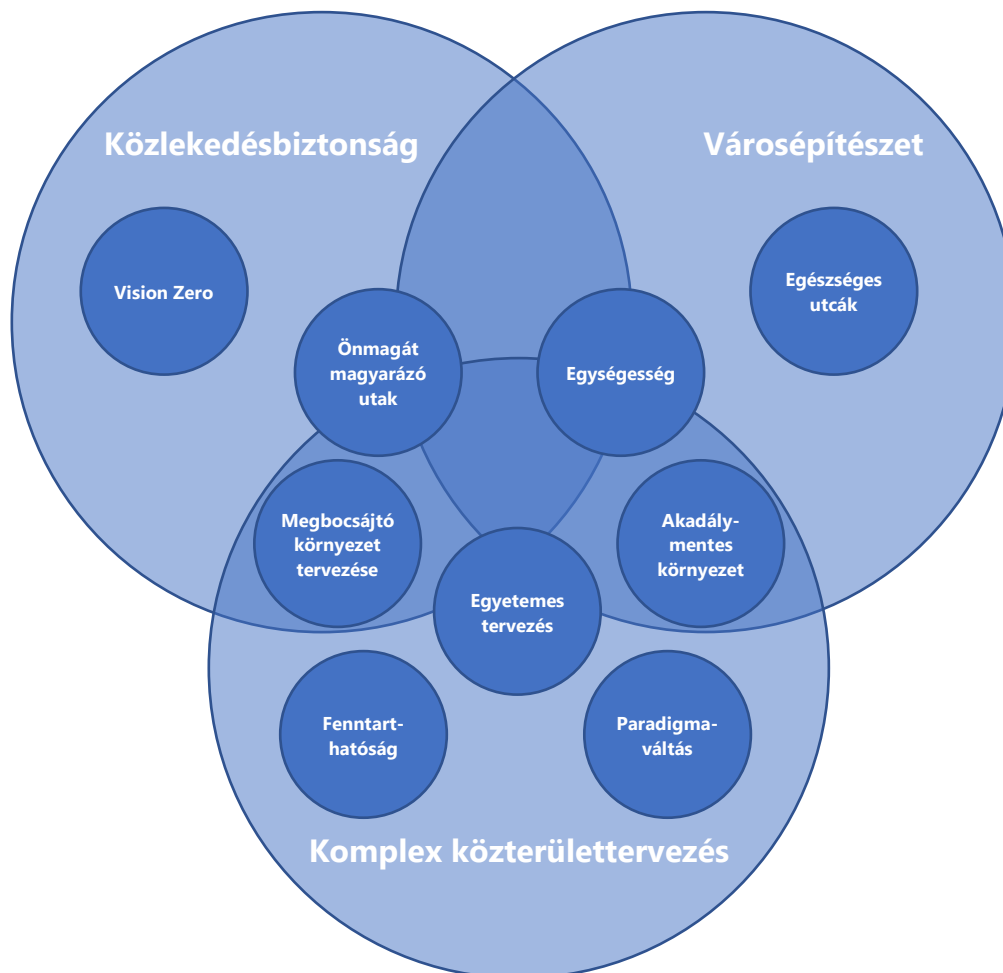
Közlekedésbiztonság

Városépítészet

Vision Zero

Egészséges utcák

Önmagát magyarázó utak

Egységesség

Megbocsájtó környezet tervezése

Egyetemes tervezés

Akadálymentes környezet

Fenntarthatóság

Paradigmaváltás

Komplex közterülettervezés